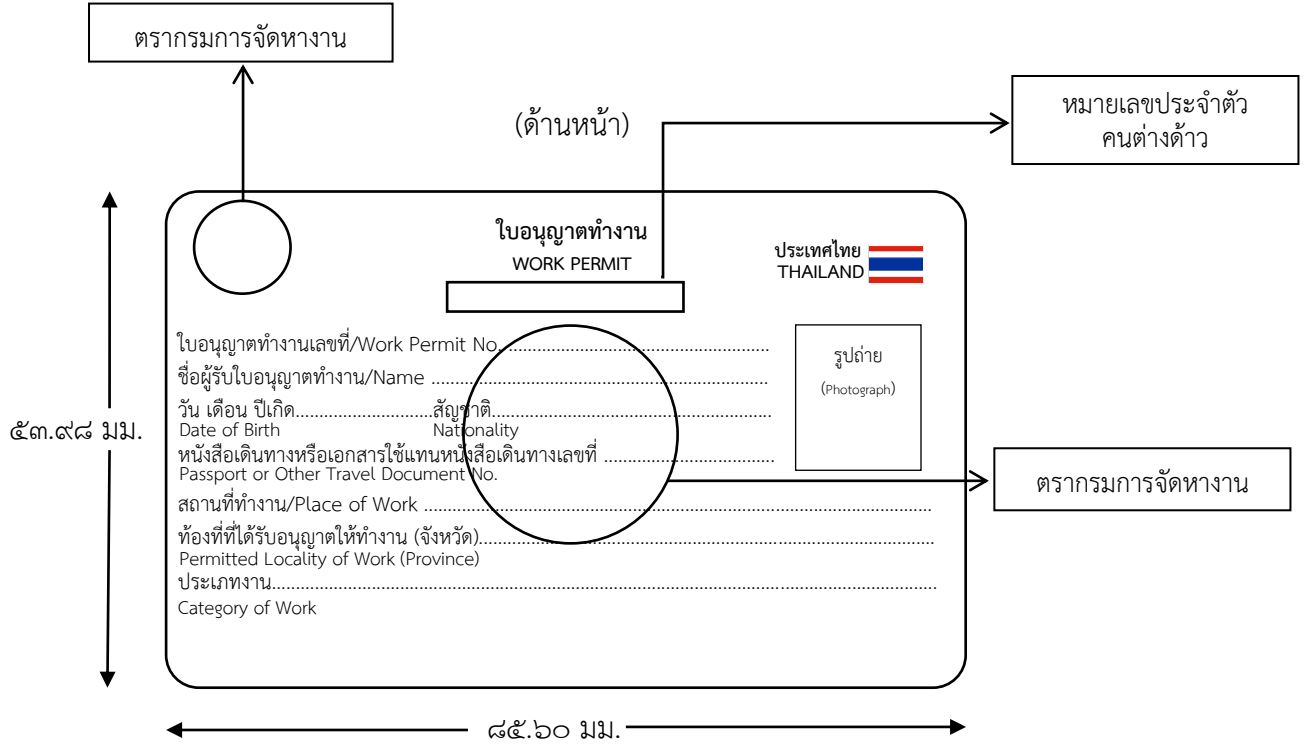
ตรากรมการจัดหางาน

(ด้านหน้า)

หมายเลขประจำตัว
คนต่างด้าว

ใบอนุญาตทำงาน
WORK PERMIT

ประเทศไทย
THAILAND

ใบอนุญาตทำงานเลขที่/Work Permit No. ........................................

ชื่อผู้รับใบอนุญาตทำงาน/Name ........................................

วัน เดือน ปีเกิด............................ สัญชาติ........................................
Date of Birth Nationality

หนังสือเดินทางหรือเอกสารใช้แทนหนังสือเดินทางเลขที่ ........................................
Passport or Other Travel Document No.

สถานที่ทำงาน/Place of Work ........................................

ท้องที่ที่ได้รับอนุญาตให้ทำงาน (จังหวัด)........................................
Permitted Locality of Work (Province)

ประเภทงาน........................................
Category of Work

รูปถ่าย
(Photograph)

ตรากรมการจัดหางาน

๕๓.๙๘ มม.

๘๕.๖๐ มม.